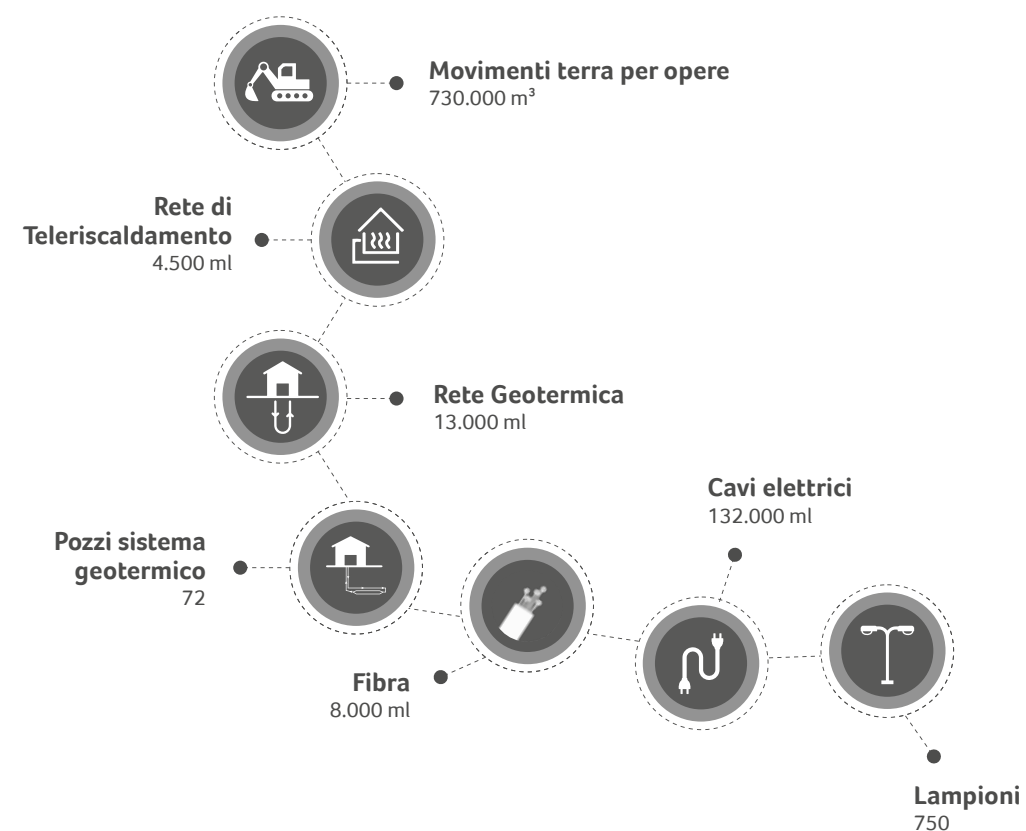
**Movimenti terra per opere**
730.000 m³

**Rete di Teleriscaldamento**
4.500 ml

**Rete Geotermica**
13.000 ml

**Cavi elettrici**
132.000 ml

**Pozzi sistema geotermico**
72

**Fibra**
8.000 ml

**Lampioni**
750